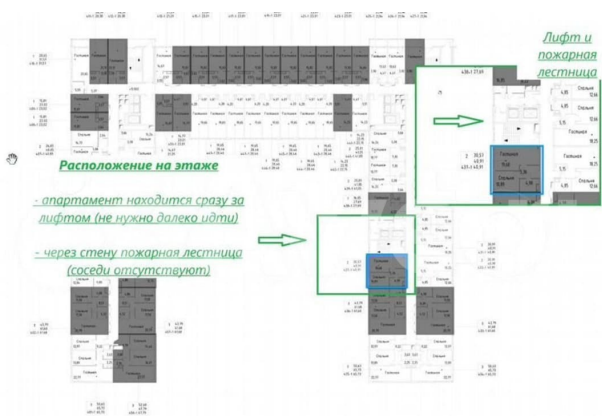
Лифт и пожарная лестница

Расположение на этаже

- апартамент находится сразу за лифтом (не нужно далеко идти)

- через стену пожарная лестница (соседи отсутствуют)

Гостиная

Спальня

Гостиная

Спальня

Гостиная

Гостиная

Спальня

Гостиная

Спальня

Гостиная